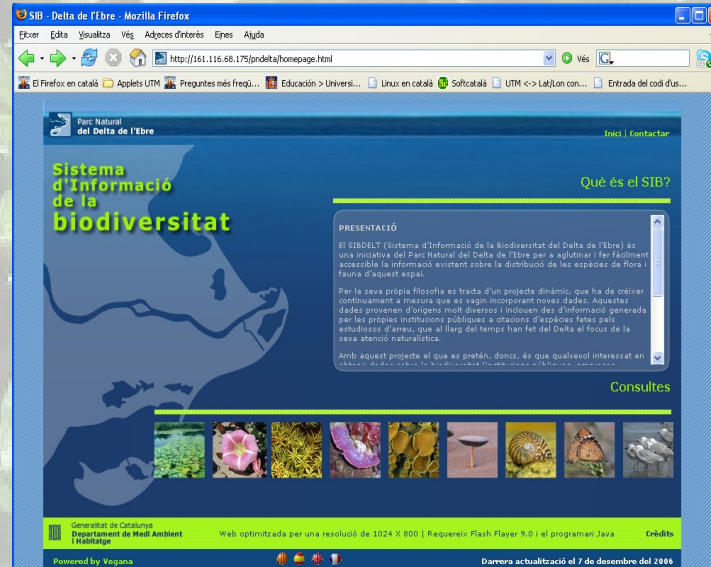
SIB - Delta de l'Ebre - Mozilla Firefox

Fitxer Edita Visualitza Vés Adreces d'interès Eines Ajuda

http://161.116.68.175/pndelta/homepage.html

Vés

El Firefox en català Applets UTM Preguntes més freqü... Educació > Universi... Linux en català Softcatalà UTM <-> Lat/Lon con... Entrada del codi d'us...

Parc Natural del Delta de l'Ebre

Inici | Contactar

Sistema d'Informació de la biodiversitat

Què és el SIB?

PRESENTACIÓ

El SIBDELT (Sistema d'Informació de la Biodiversitat del Delta de l'Ebre) és una iniciativa del Parc Natural del Delta de l'Ebre per a aglutinar i fer fàcilment accessible la informació existent sobre la distribució de les espècies de flora i fauna d'aquest espai.

Per la seva pròpia filosofia es tracta d'un projecte dinàmic, que ha de créixer continuament a mesura que es vagin incorporant noves dades. Aquestes dades provenen d'orígens molt diversos i inclouen des d'informació generada per les pròpies institucions públiques a citacions d'espècies fetes pels estudiosos d'arreu, que al llarg del temps han fet del Delta el focus de la seva atenció naturalística.

Amb aquest projecte el que es pretén, doncs, és que qualsevol interessat en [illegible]

Consultes

Generalitat de Catalunya Departament de Medi Ambient i Habitatge

Web optimitzada per una resolució de 1024 X 800 | Requereix Flash Flayer 9.0 i el programari Java

Crèdits

Powered by Vegana

Darrera actualització el 7 de desembre del 2006